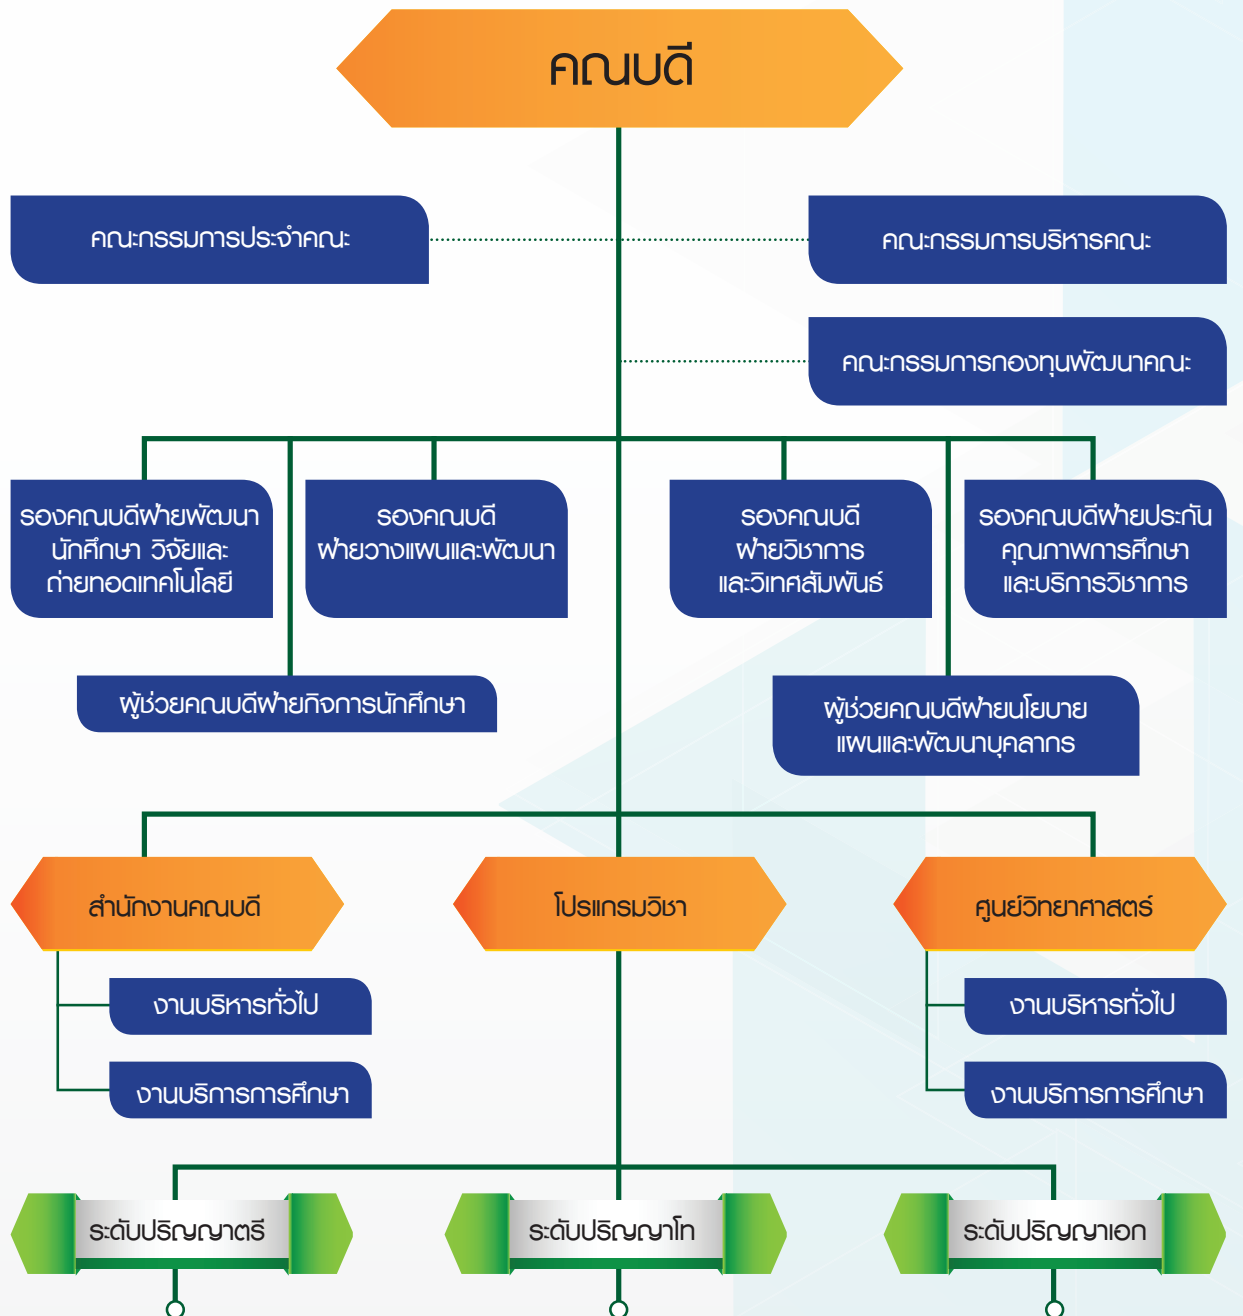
คณบดี

คณะกรรมการประจำคณะ

คณะกรรมการบริหารคณะ

คณะกรรมการกองทุนพัฒนาคณะ

รองคณบดีฝ่ายพัฒนานักศึกษา วิจัยและถ่ายทอดเทคโนโลยี

รองคณบดีฝ่ายวางแผนและพัฒนา

รองคณบดีฝ่ายวิชาการและวิเทศสัมพันธ์

รองคณบดีฝ่ายประกันคุณภาพการศึกษาและบริการวิชาการ

ผู้ช่วยคณบดีฝ่ายกิจการนักศึกษา

ผู้ช่วยคณบดีฝ่ายนโยบายแผนและพัฒนาบุคลากร

สำนักงานคณบดี

โปรแกรมวิชา

ศูนย์วิทยาศาสตร์

งานบริหารทั่วไป

งานบริการการศึกษา

งานบริหารทั่วไป

งานบริการการศึกษา

ระดับปริญญาตรี

ระดับปริญญาโท

ระดับปริญญาเอก